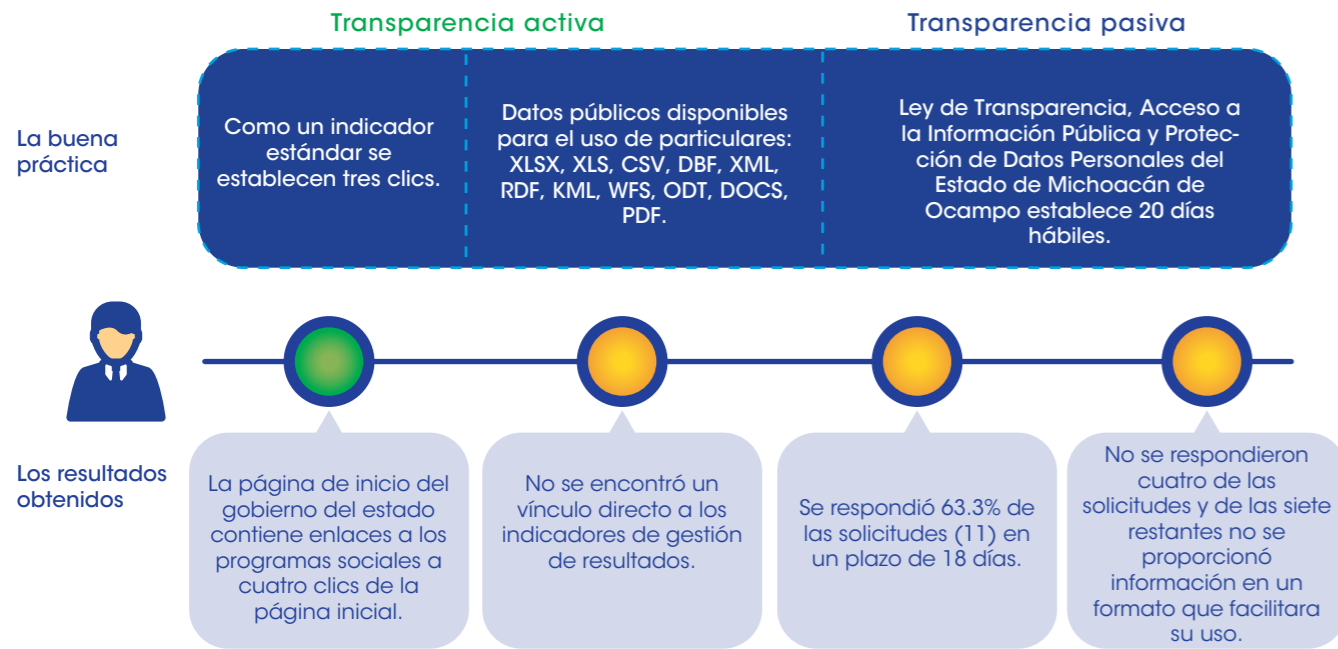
Transparencia activa

Transparencia pasiva

La buena práctica

Como un indicador estándar se establecen tres clics.

Datos públicos disponibles para el uso de particulares: XLSX, XLS, CSV, DBF, XML, RDF, KML, WFS, ODT, DOCS, PDF.

Ley de Transparencia, Acceso a la Información Pública y Protección de Datos Personales del Estado de Michoacán de Ocampo establece 20 días hábiles.

Los resultados obtenidos

La página de inicio del gobierno del estado contiene enlaces a los programas sociales a cuatro clics de la página inicial.

No se encontró un vínculo directo a los indicadores de gestión de resultados.

Se respondió 63.3% de las solicitudes (11) en un plazo de 18 días.

No se respondieron cuatro de las solicitudes y de las siete restantes no se proporcionó información en un formato que facilitara su uso.